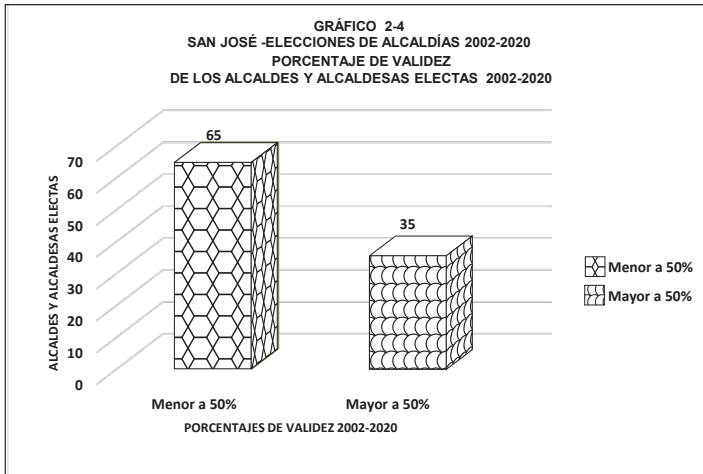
GRÁFICO 2-4
SAN JOSÉ -ELECCIONES DE ALCALDÍAS 2002-2020
PORCENTAJE DE VALIDEZ
DE LOS ALCALDES Y ALCALDESAS ELECTAS 2002-2020

ALCALDES Y ALCALDESAS ELECTAS

70
60
50
40
30
20
10
0

65
35

Menor a 50%
Mayor a 50%

PORCENTAJES DE VALIDEZ 2002-2020

Menor a 50%
Mayor a 50%